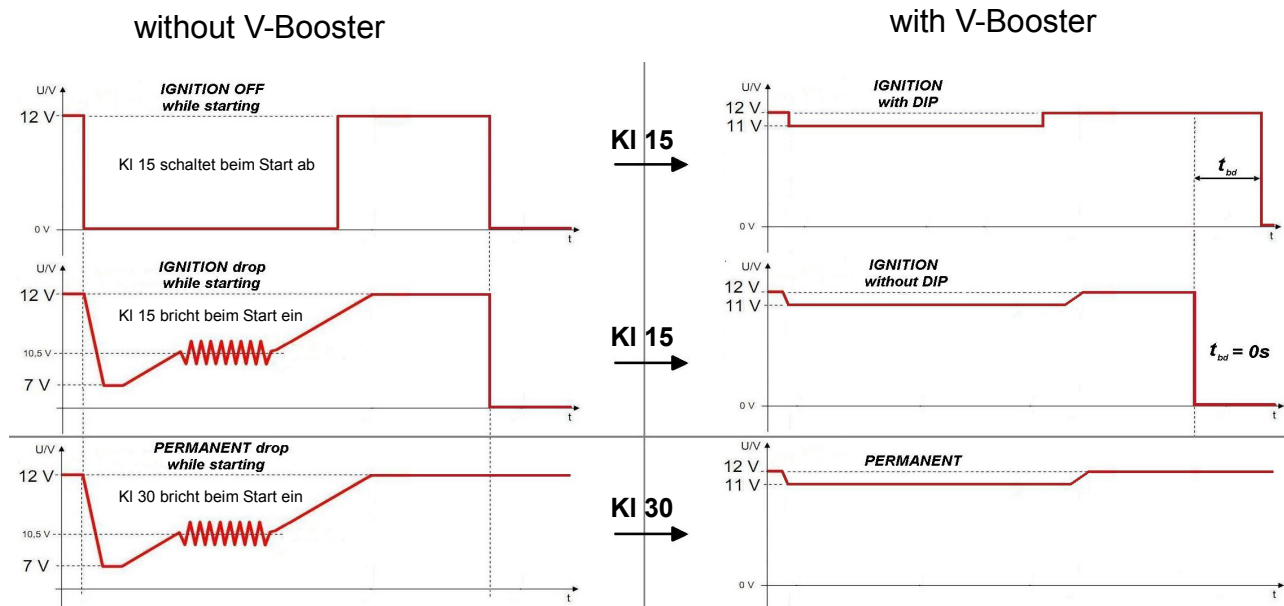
without V-Booster

with V-Booster

U/V
IGNITION OFF while starting
12 V
Kl 15 schaltet beim Start ab
0 V
t

Kl 15

U/V
IGNITION with DIP
12 V
11 V
$t_{bd}$
0 V
t

U/V
IGNITION drop while starting
12 V
Kl 15 bricht beim Start ein
10,5 V
7 V
t

Kl 15

U/V
IGNITION without DIP
12 V
11 V
$t_{bd}$ = 0s
0 V
t

U/V
PERMANENT drop while starting
12 V
Kl 30 bricht beim Start ein
10,5 V
7 V
t

Kl 30

U/V
PERMANENT
12 V
11 V
0 V
t